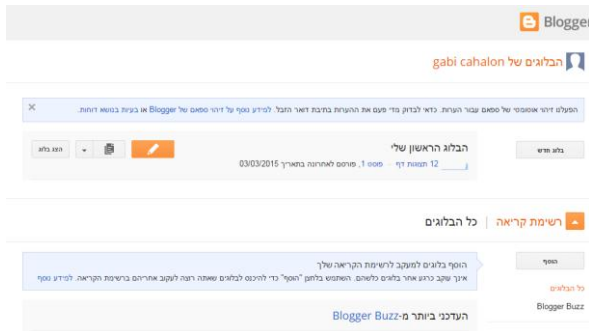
Blogger

הבלוגים של gabi cahalon

הופעלו זיהוי אוטומטי של ספאם עבור הערות. כדאי לבדוק מדי פעם את ההערות בתיבת דואר הזבל. למידע נוסף על זיהוי ספאם של Blogger או בעיות בנושא דוחות. ×

בלוג חדש

הבלוג הראשון שלי

12 תצוגות דף · פוסט 1, פורסם לאחרונה בתאריך 03/03/2015

הצג בלוג

רשימת קריאה | כל הבלוגים

הוסף

כל הבלוגים

Blogger Buzz

הוסף בלוגים למעקב לרשימת הקריאה שלך
אינך עוקב כרגע אחר בלוגים כלשהם. השתמש בלחצן "הוסף" כדי להיכנס לבלוגים שאתה רוצה לעקוב אחריהם ברשימת הקריאה. למידע נוסף

העדכני ביותר מ-Blogger Buzz